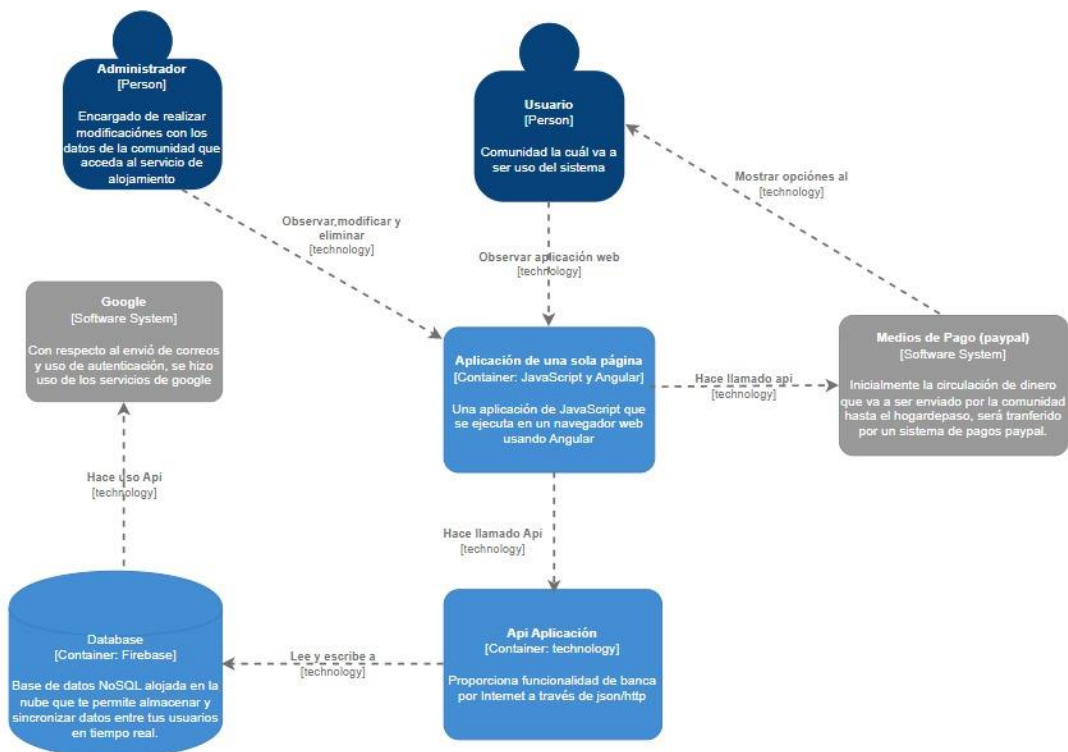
Administrador
[Person]

Encargado de realizar modificaciónes con los datos de la comunidad que acceda al servicio de alojamiento

Usuario
[Person]

Comunidad la cuál va a ser uso del sistema

Mostrar opciónes al
[technology]

Observar,modificar y eliminar
[technology]

Observar aplicación web
[technology]

Google
[Software System]

Con respecto al envió de correos y uso de autenticación, se hizo uso de los servicios de google

Aplicación de una sola página
[Container: JavaScript y Angular]

Una aplicación de JavaScript que se ejecuta en un navegador web usando Angular

Hace llamado api
[technology]

Medios de Pago (paypal)
[Software System]

Inicialmente la circulación de dinero que va a ser enviado por la comunidad hasta el hogardepaso, será tranferido por un sistema de pagos paypal.

Hace uso Api
[technology]

Hace llamado Api
[technology]

Database
[Container: Firebase]

Base de datos NoSQL alojada en la nube que te permite almacenar y sincronizar datos entre tus usuarios en tiempo real.

Lee y escribe a
[technology]

Api Aplicación
[Container: technology]

Proporciona funcionalidad de banca por Internet a través de json/http